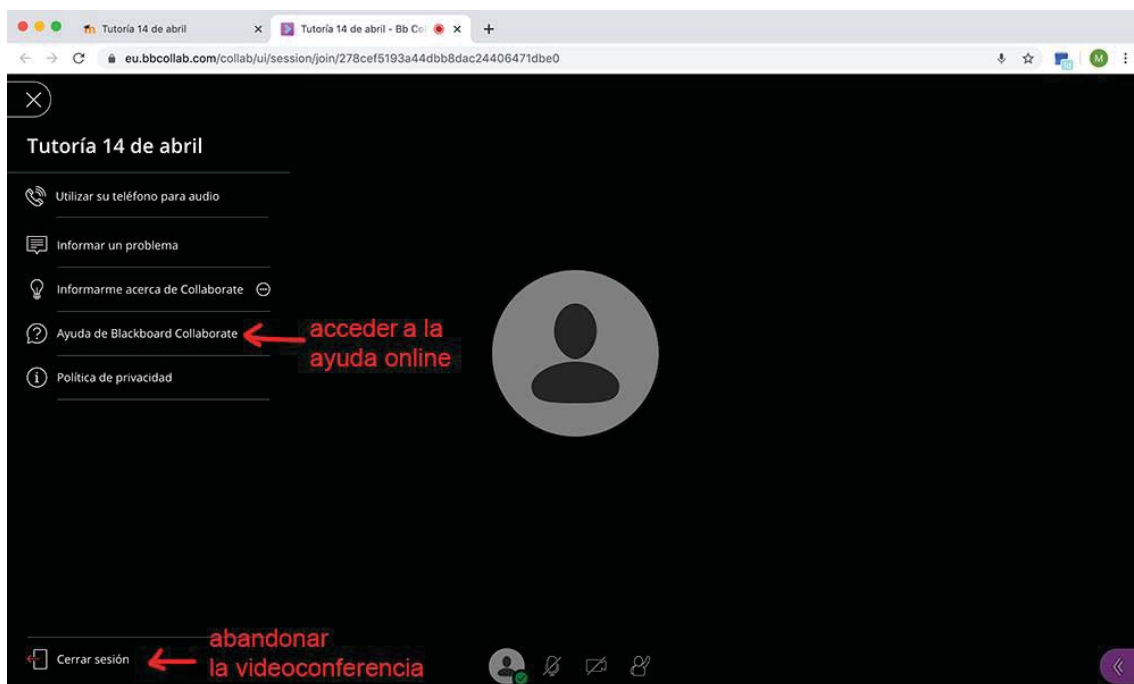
Tutoría 14 de abril
Tutoría 14 de abril - Bb Co
eu.bbcollab.com/collab/ui/session/join/278cef5193a44dbb8dac24406471dbe0
M

Tutoría 14 de abril

Utilizar su teléfono para audio

Informar un problema

Informarme acerca de Collaborate

Ayuda de Blackboard Collaborate

acceder a la ayuda online

Política de privacidad

Cerrar sesión

abandonar la videoconferencia